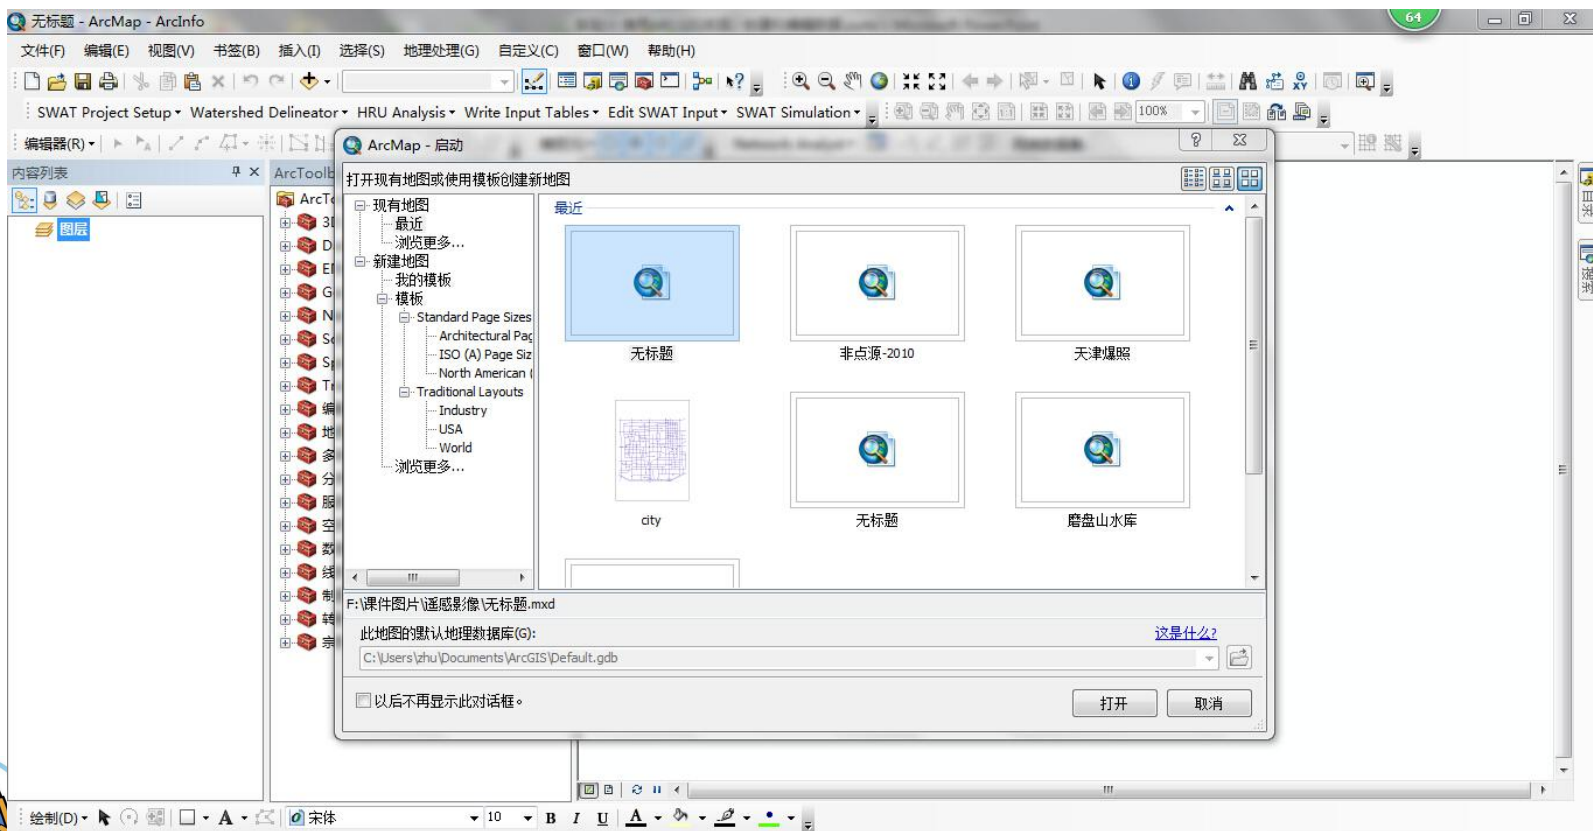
无标题 - ArcMap - ArcInfo

文件(F) 编辑(E) 视图(V) 书签(B) 插入(I) 选择(S) 地理处理(G) 自定义(C) 窗口(W) 帮助(H)

SWAT Project Setup ▾ Watershed Delineator ▾ HRU Analysis ▾ Write Input Tables ▾ Edit SWAT Input ▾ SWAT Simulation ▾

100%

编辑器(R) ▾

内容列表

图层

ArcToolb

ArcT
3I
D
El
G
N
Sc
Sp
Ti
编
地
多
分
服
空
数
线
制
转
宗

ArcMap - 启动

打开现有地图或使用模板创建新地图

现有地图
最近
浏览更多...
新建地图
我的模板
模板
Standard Page Sizes
Architectural Pag
ISO (A) Page Siz
North American (
Traditional Layouts
Industry
USA
World
浏览更多...

最近

无标题
非点源-2010
天津爆照
city
无标题
磨盘山水库

F:\课件图片\遥感影像\无标题.mxd

此地图的默认地理数据库(G):
这是什么?
C:\Users\zhu\Documents\ArcGIS\Default.gdb

以后不再显示此对话框。
打开
取消

绘制(D) ▾ 宋体 10 B I U A

64